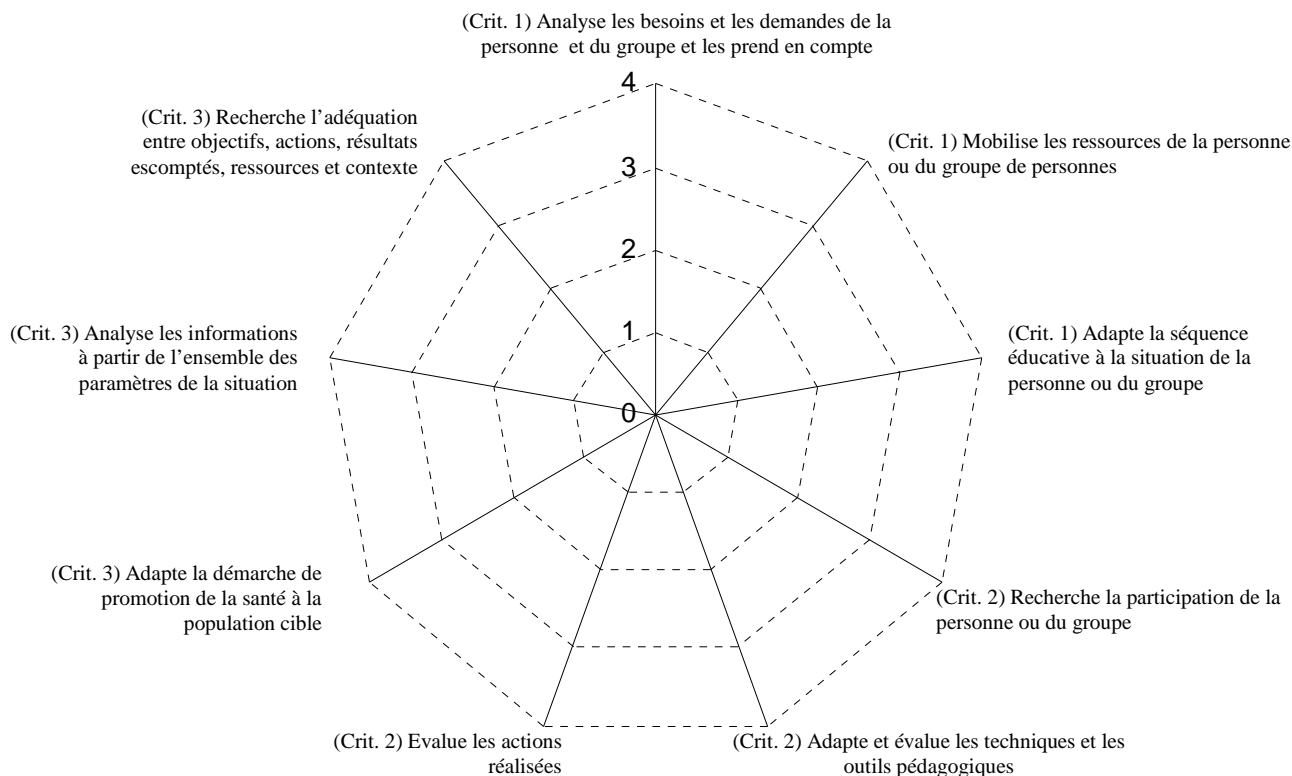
(Crit. 1) Analyse les besoins et les demandes de la personne et du groupe et les prend en compte

4
3
2
1
0

(Crit. 1) Mobilise les ressources de la personne ou du groupe de personnes

(Crit. 1) Adapte la séquence éducative à la situation de la personne ou du groupe

(Crit. 2) Recherche la participation de la personne ou du groupe

(Crit. 2) Adapte et évalue les techniques et les outils pédagogiques

(Crit. 2) Evalue les actions réalisées

(Crit. 3) Adapte la démarche de promotion de la santé à la population cible

(Crit. 3) Analyse les informations à partir de l'ensemble des paramètres de la situation

(Crit. 3) Recherche l'adéquation entre objectifs, actions, résultats escomptés, ressources et contexte